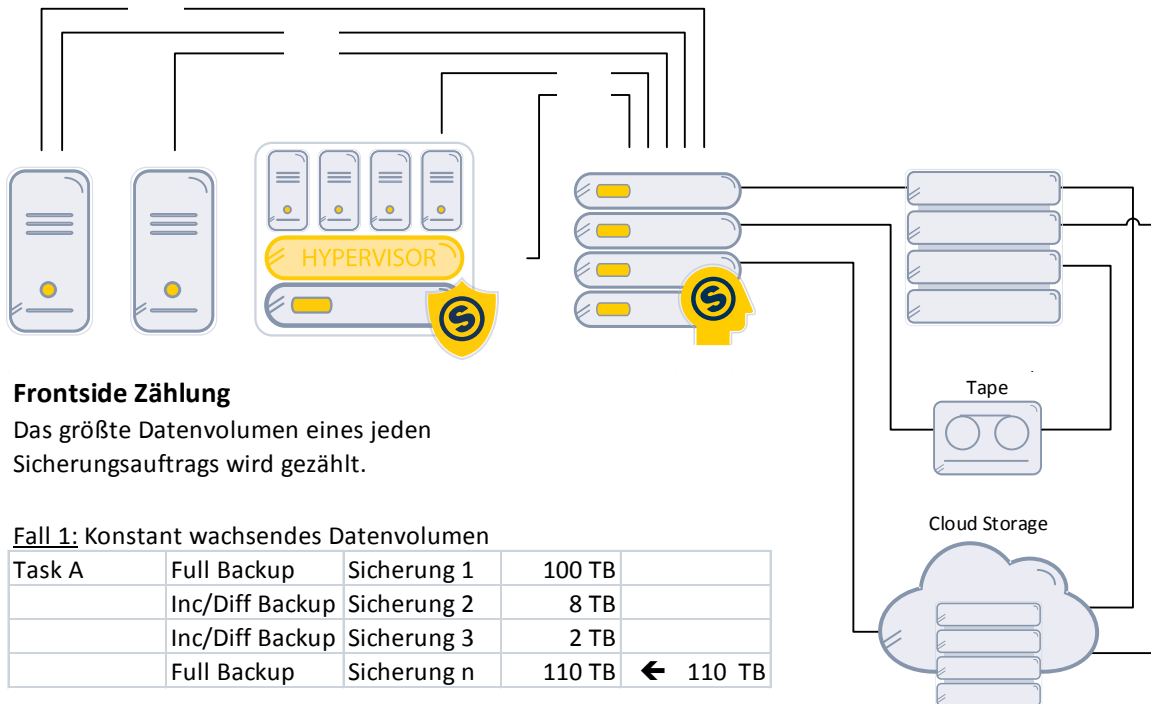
HYPERVISOR

Tape

Cloud Storage

**Frontside Zählung**

Das größte Datenvolumen eines jeden Sicherungsauftrags wird gezählt.

Fall 1: Konstant wachsendes Datenvolumen

| Task A | Full Backup | Sicherung 1 | 100 TB | |
|---|---|---|---|---|
| | Inc/Diff Backup | Sicherung 2 | 8 TB | |
| | Inc/Diff Backup | Sicherung 3 | 2 TB | |
| | Full Backup | Sicherung n | 110 TB | 🡐 110 TB |